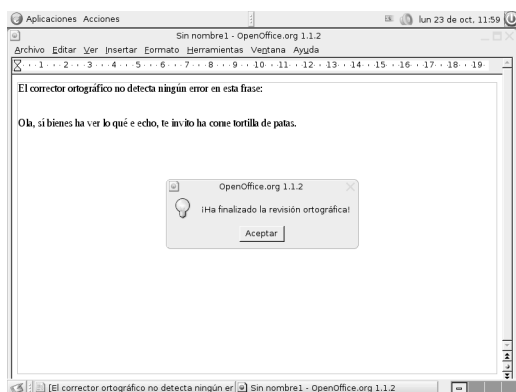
Aplicaciones Acciones
lun 23 de oct, 11:59

Sin nombre1 - OpenOffice.org 1.1.2

Archivo Editar Ver Insertar Formato Herramientas Ventana Ayuda

1 · 2 · 3 · 4 · 5 · 6 · 7 · 8 · 9 · 10 · 11 · 12 · 13 · 14 · 15 · 16 · 17 · 18 · 19

El corrector ortográfico no detecta ningún error en esta frase:

Ola, si bienes ha ver lo qué e echo, te invito ha come tortilla de patas.

OpenOffice.org 1.1.2

¡Ha finalizado la revisión ortográfica!

Aceptar

[El corrector ortográfico no detecta ningún er
Sin nombre1 - OpenOffice.org 1.1.2